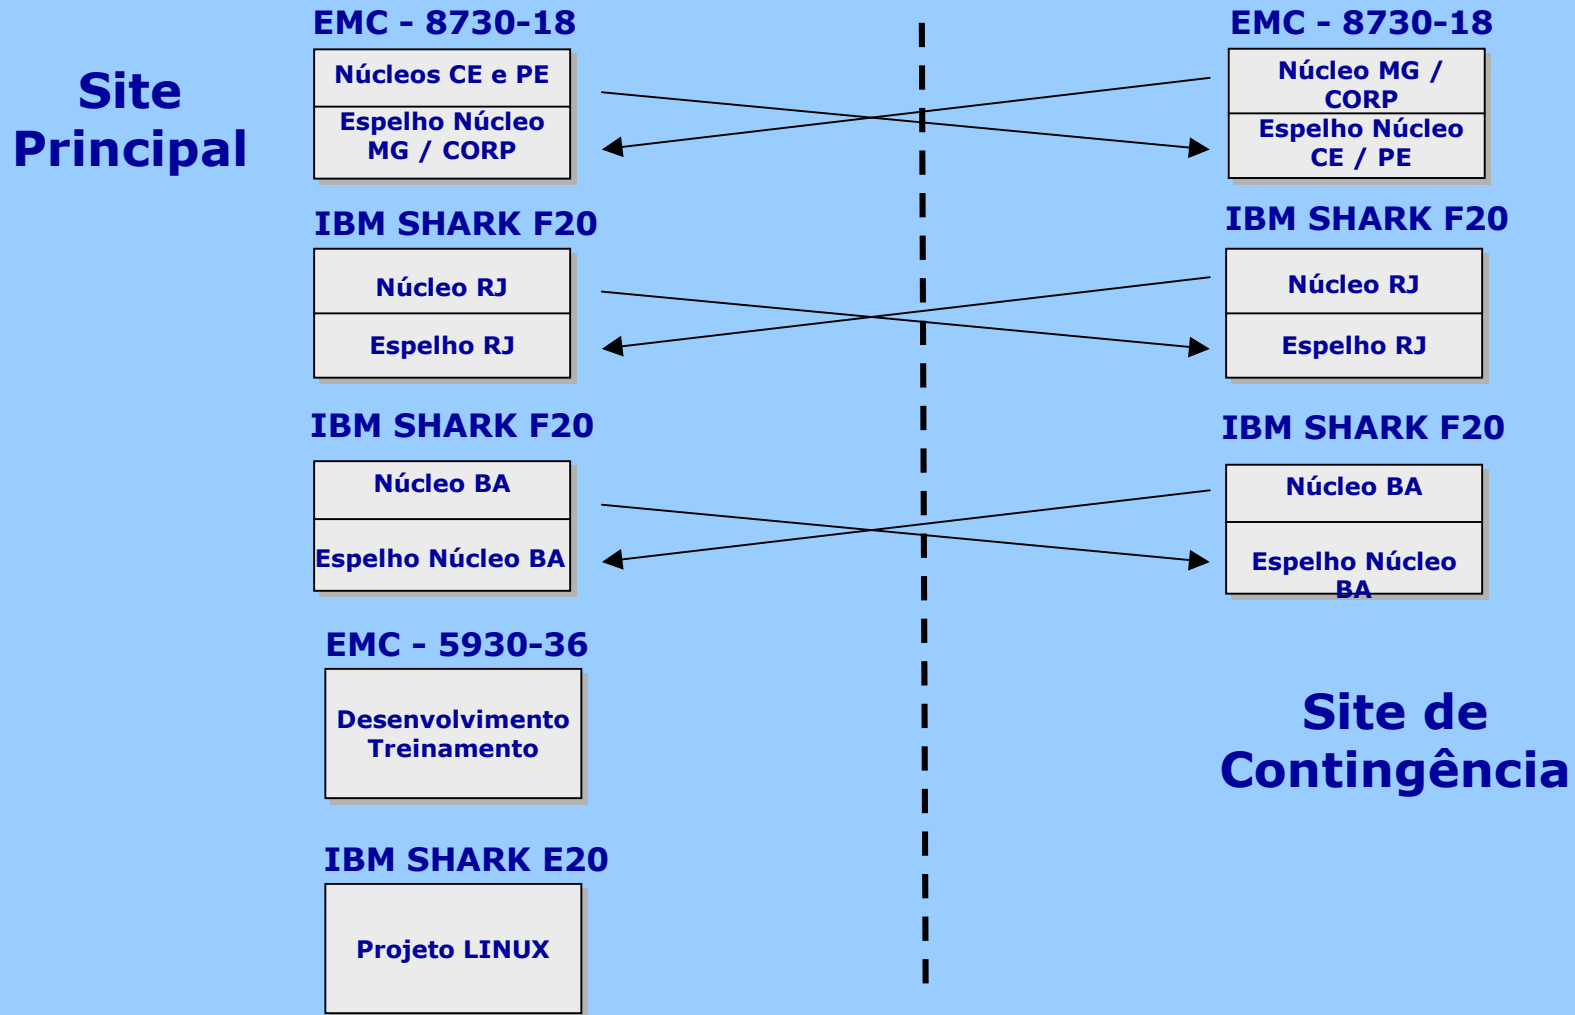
Site Principal

EMC - 8730-18

Núcleos CE e PE

Espelho Núcleo MG / CORP

IBM SHARK F20

Núcleo RJ

Espelho RJ

IBM SHARK F20

Núcleo BA

Espelho Núcleo BA

EMC - 5930-36

Desenvolvimento Treinamento

IBM SHARK E20

Projeto LINUX

EMC - 8730-18

Núcleo MG / CORP

Espelho Núcleo CE / PE

IBM SHARK F20

Núcleo RJ

Espelho RJ

IBM SHARK F20

Núcleo BA

Espelho Núcleo BA

Site de Contingência